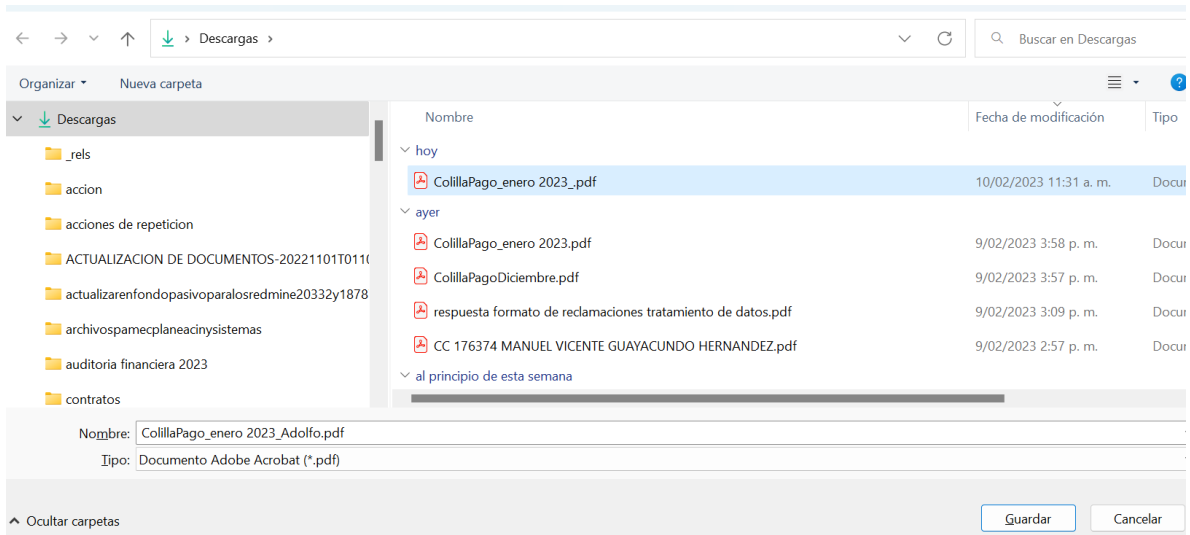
Descargas

Buscar en Descargas

Organizar
Nueva carpeta

Descargas
_rels
accion
acciones de repeticion
ACTUALIZACION DE DOCUMENTOS-20221101T0110
actualizarenfondopasivoparalosredmine20332y1878
archivospamecplaneacinysistemas
auditoria financiera 2023
contratos

| Nombre | Fecha de modificación | Tipo |
|---|---|---|
| hoy | | |
| ColillaPago_enero 2023_.pdf | 10/02/2023 11:31 a. m. | Docu |
| ayer | | |
| ColillaPago_enero 2023.pdf | 9/02/2023 3:58 p. m. | Docu |
| ColillaPagoDiciembre.pdf | 9/02/2023 3:57 p. m. | Docu |
| respuesta formato de reclamaciones tratamiento de datos.pdf | 9/02/2023 3:09 p. m. | Docu |
| CC 176374 MANUEL VICENTE GUAYACUNDO HERNANDEZ.pdf | 9/02/2023 2:57 p. m. | Docu |
| al principio de esta semana | | |

Nombre: ColillaPago_enero 2023_Adolfo.pdf
Tipo: Documento Adobe Acrobat (*.pdf)

Ocultar carpetas
Guardar
Cancelar